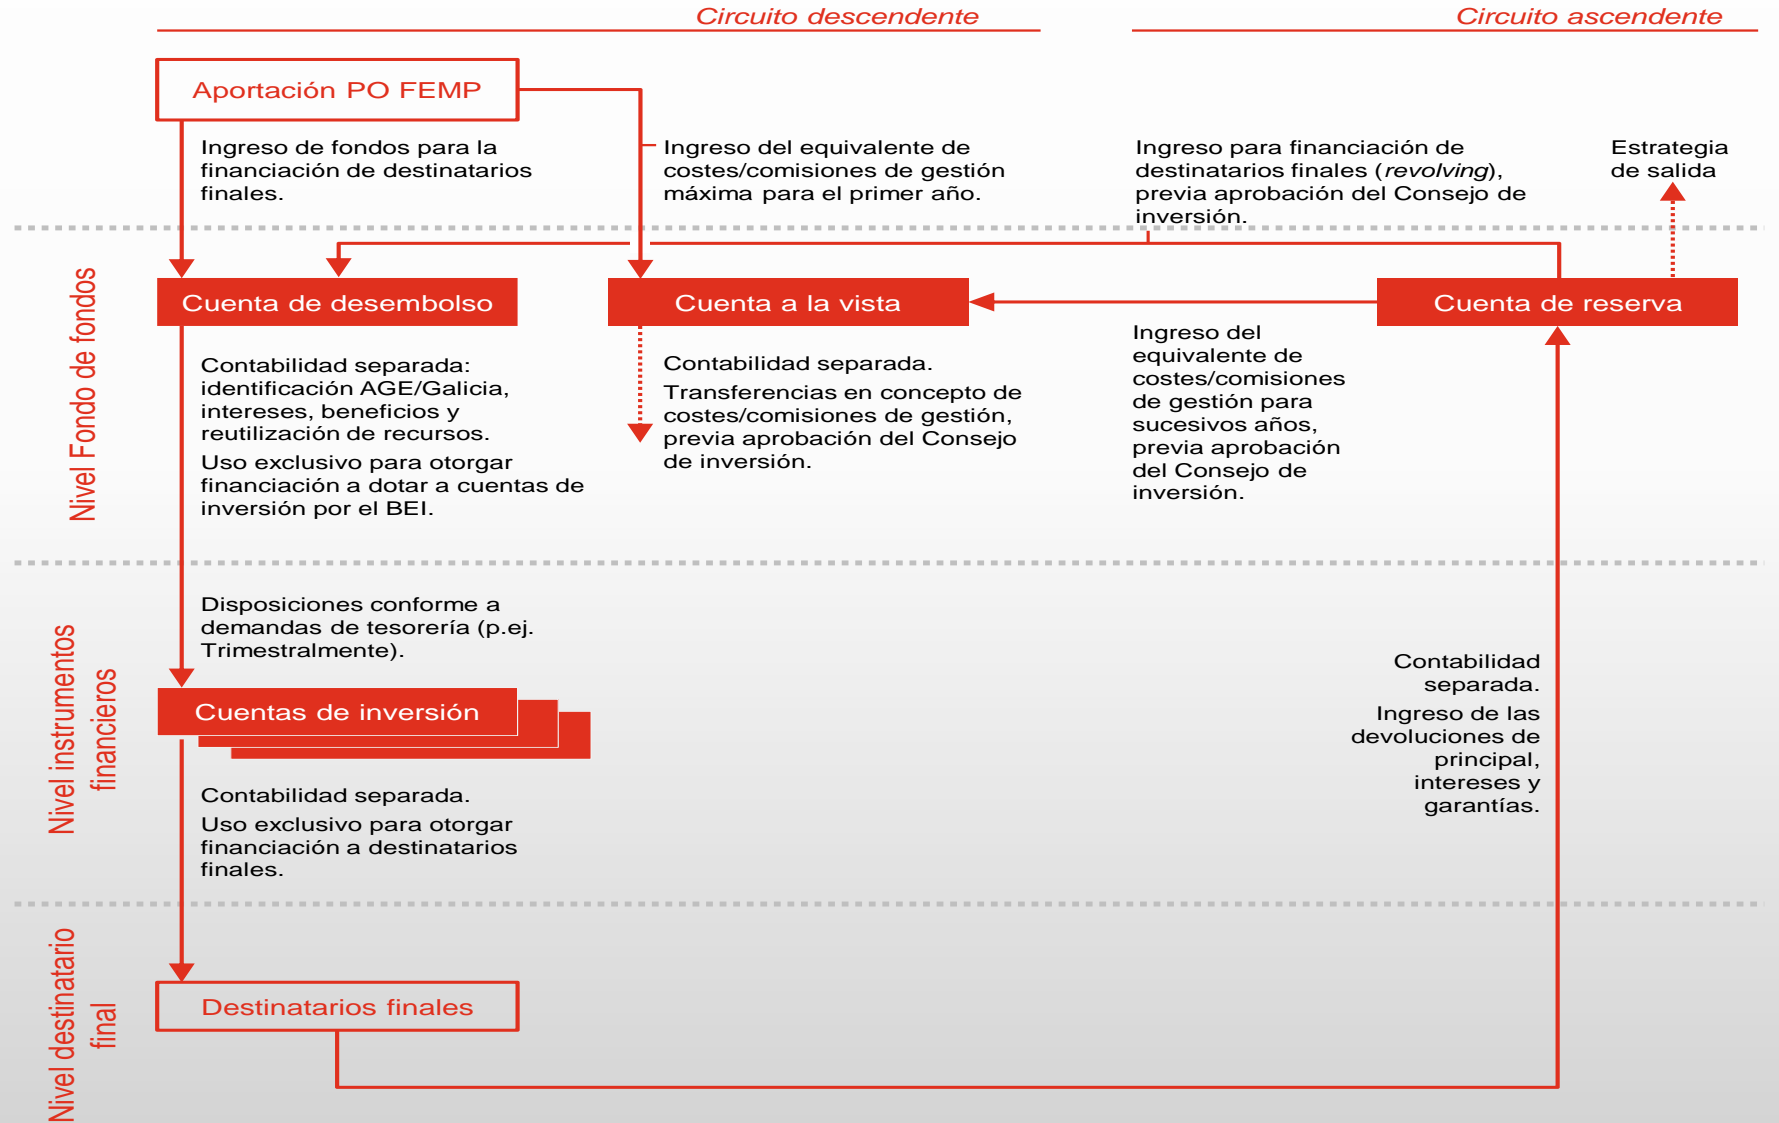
Circuito descendente

Circuito ascendente

Aportación PO FEMP

Ingreso de fondos para la financiación de destinatarios finales.

Ingreso del equivalente de costes/comisiones de gestión máxima para el primer año.

Ingreso para financiación de destinatarios finales (*revolving*), previa aprobación del Consejo de inversión.

Estrategia de salida

Nivel Fondo de fondos

Cuenta de desembolso

Cuenta a la vista

Cuenta de reserva

Contabilidad separada: identificación AGE/Galicia, intereses, beneficios y reutilización de recursos.

Uso exclusivo para otorgar financiación a dotar a cuentas de inversión por el BEI.

Contabilidad separada.

Transferencias en concepto de costes/comisiones de gestión, previa aprobación del Consejo de inversión.

Ingreso del equivalente de costes/comisiones de gestión para sucesivos años, previa aprobación del Consejo de inversión.

Nivel instrumentos financieros

Disposiciones conforme a demandas de tesorería (p.ej. Trimestralmente).

Cuentas de inversión

Contabilidad separada.

Uso exclusivo para otorgar financiación a destinatarios finales.

Contabilidad separada.

Ingreso de las devoluciones de principal, intereses y garantías.

Nivel destinatario final

Destinatarios finales